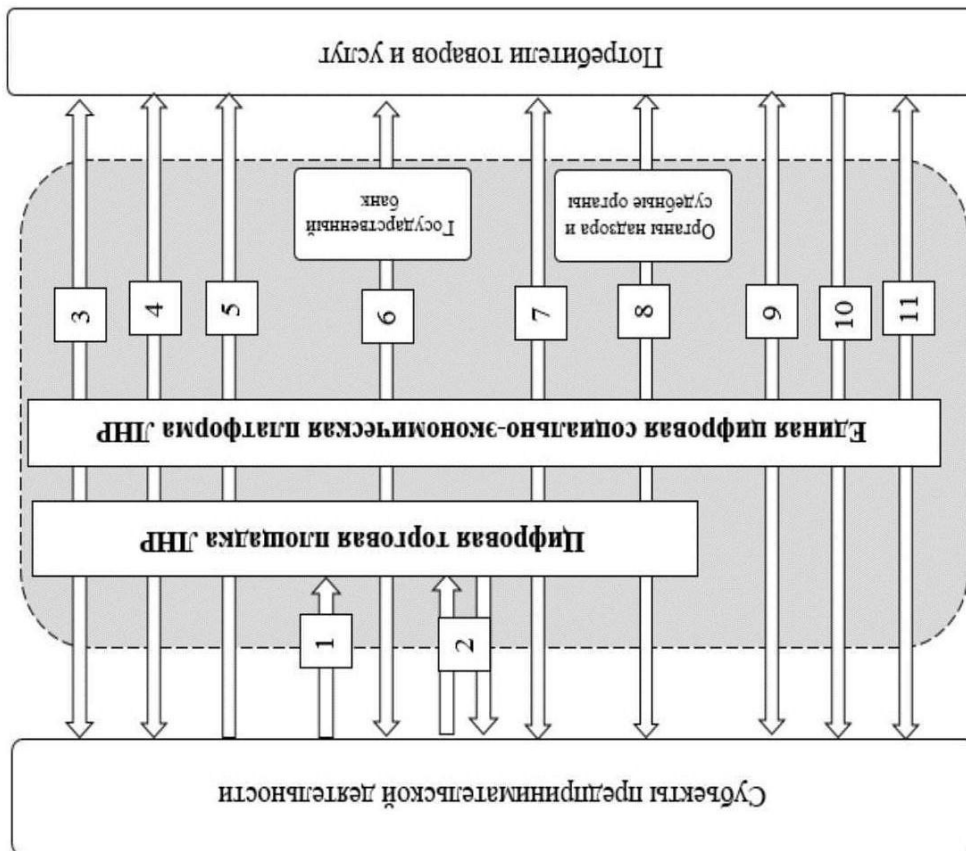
Субъекты предпринимательской деятельности

1

2

Цифровая торговая площадка ЛНР

Единая цифровая социально-экономическая платформа ЛНР

3

4

5

6

7

8

9

10

11

Государственный банк

Органы надзора и судебные органы

Потребители товаров и услуг